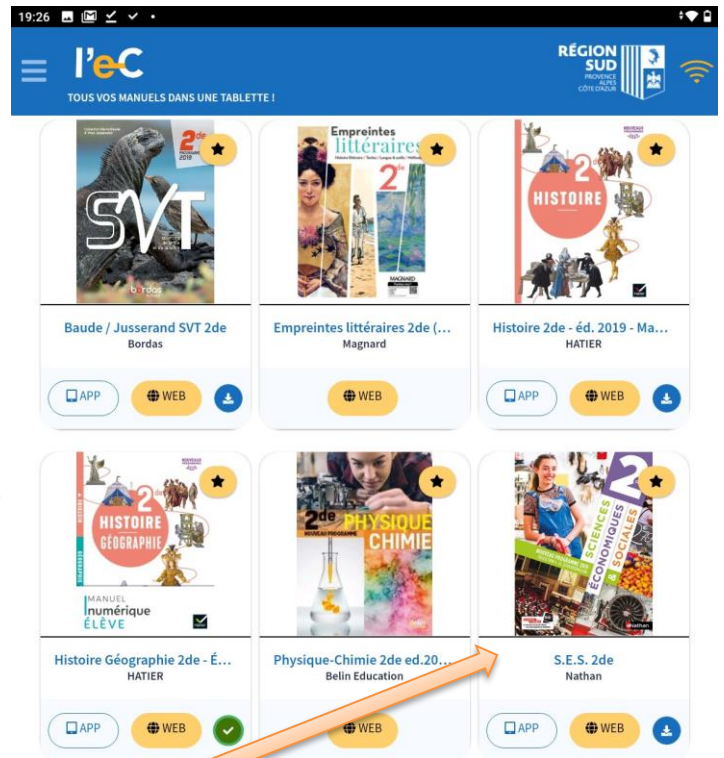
19:26

l'eC
TOUS VOS MANUELS DANS UNE TABLETTE !

RÉGION SUD PROVENCE ALPES CÔTE D'AZUR

2de
SVT
bordas

Baude / Jusserand SVT 2de
Bordas
APP
WEB

Empreintes littéraires
2de
MAGNARD

Empreintes littéraires 2de (...
Magnard
WEB

2de
HISTOIRE

Histoire 2de - éd. 2019 - Ma...
HATIER
APP
WEB

2de
HISTOIRE GÉOGRAPHIE
MANUEL numérique ÉLÈVE

Histoire Géographie 2de - É...
HATIER
APP
WEB

2de
PHYSIQUE CHIMIE

Physique-Chimie 2de ed.20...
Belin Education
WEB

2
SCIENCES ÉCONOMIQUES & SOCIALES
nathan

S.E.S. 2de
Nathan
APP
WEB